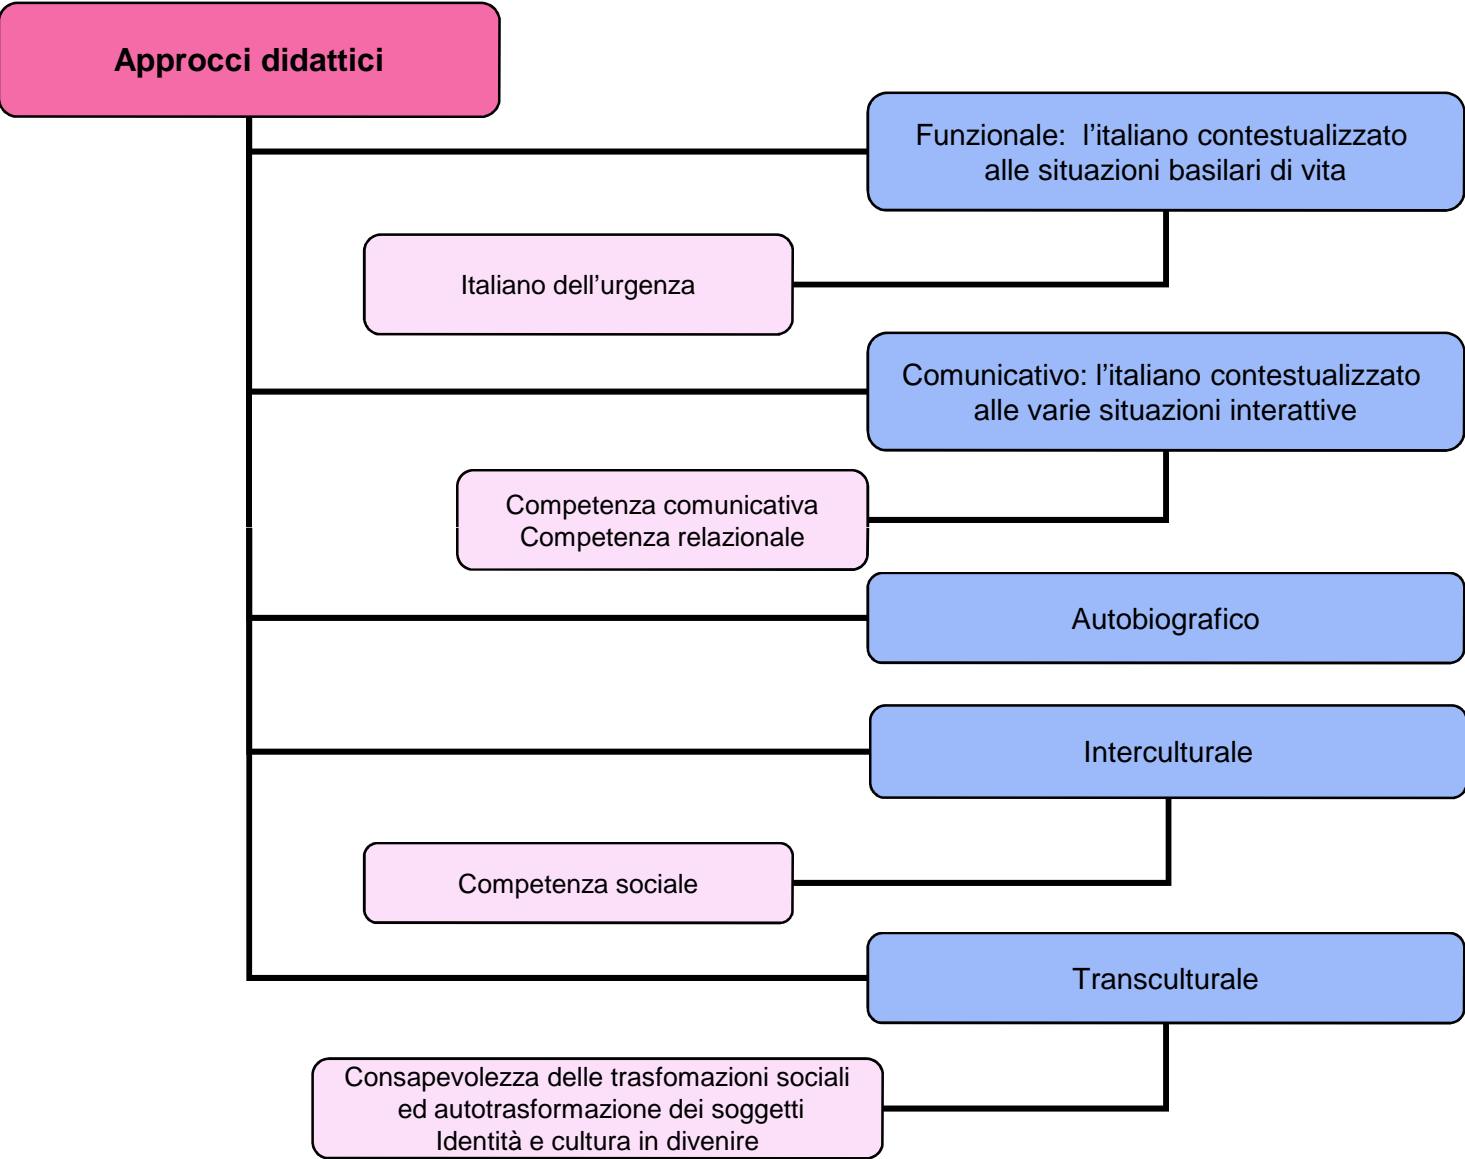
Approcci didattici

Funzionale: l’italiano contestualizzato alle situazioni basilari di vita

Italiano dell’urgenza

Comunicativo: l’italiano contestualizzato alle varie situazioni interattive

Competenza comunicativa
Competenza relazionale

Autobiografico

Interculturale

Competenza sociale

Transculturale

Consapevolezza delle trasfomazioni sociali ed autotrasformazione dei soggetti
Identità e cultura in divenire